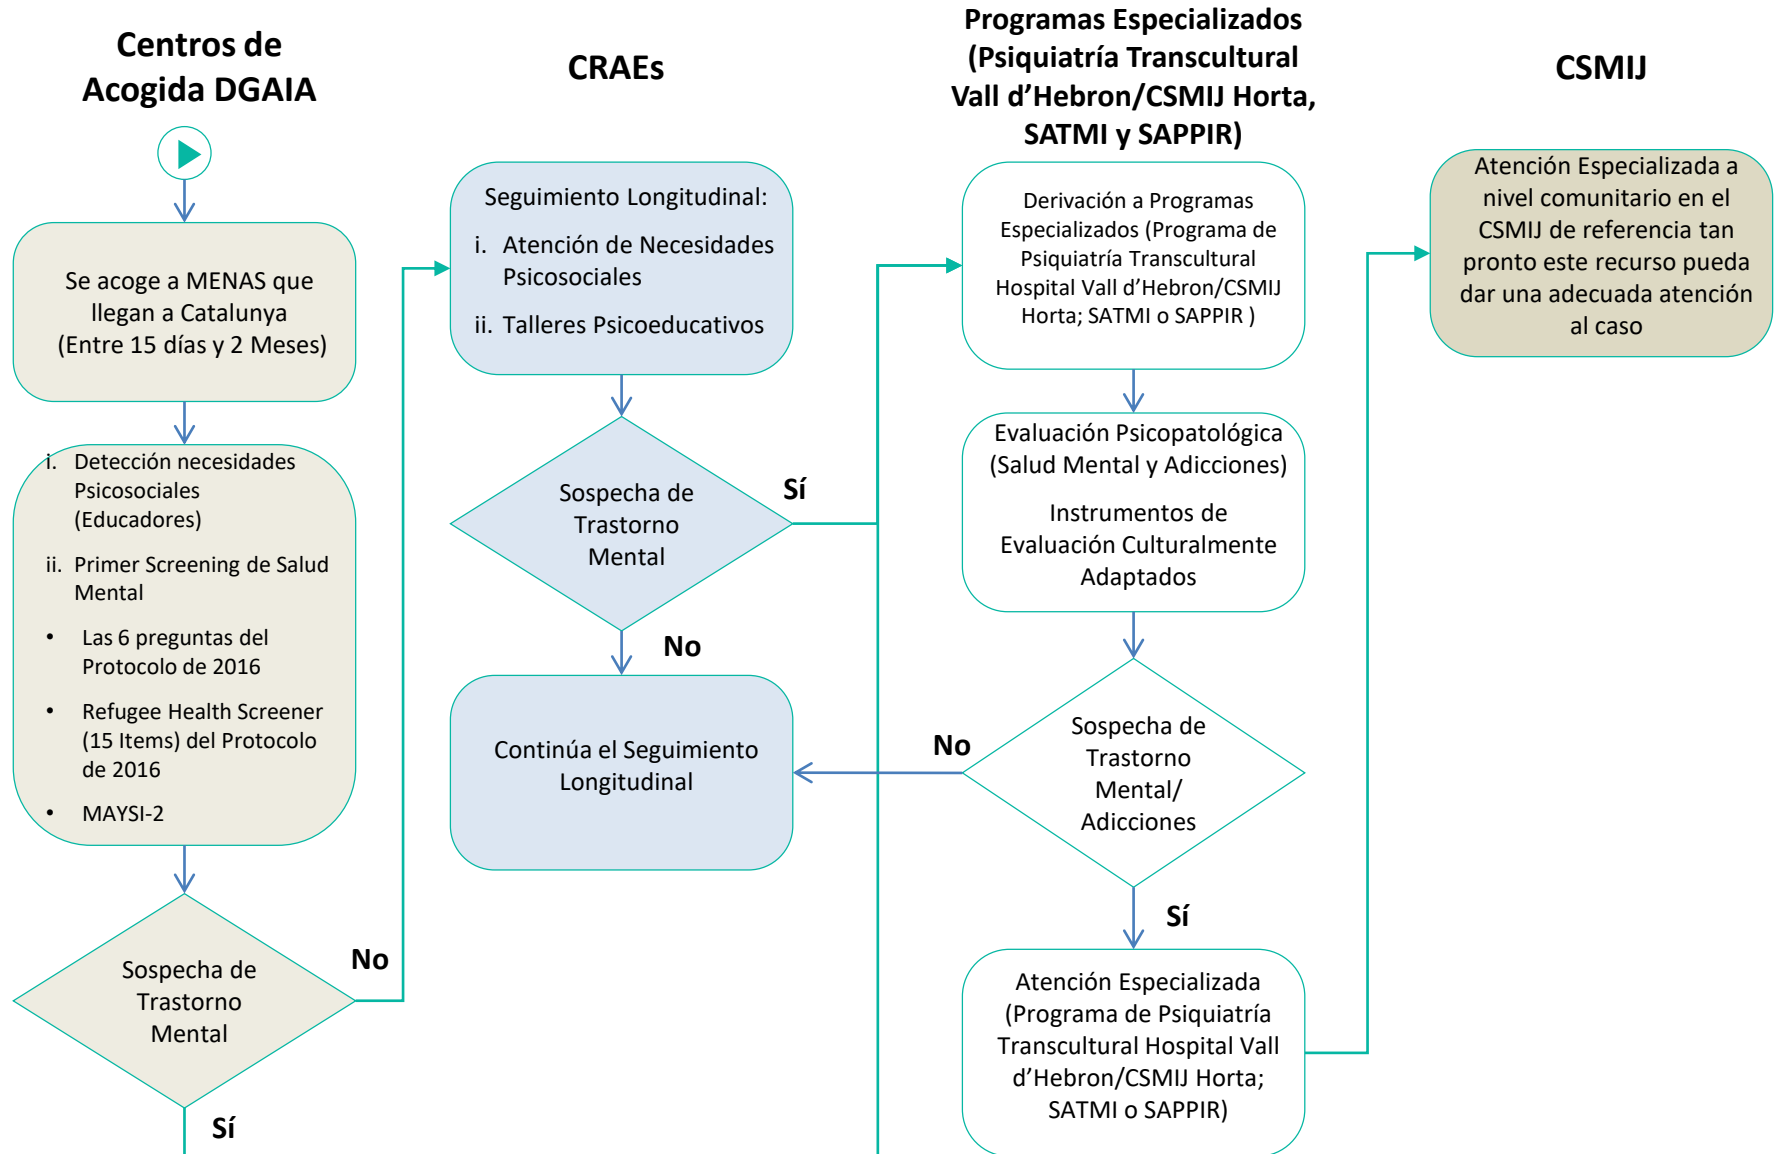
Centros de Acogida DGAIA

CRAEs

Programas Especializados (Psiquiatría Transcultural Vall d'Hebron/CSMIJ Horta, SATMI y SAPPIR)

CSMIJ

Se acoge a MENAS que llegan a Catalunya (Entre 15 días y 2 Meses)

i. Detección necesidades Psicosociales (Educadores)

ii. Primer Screening de Salud Mental

• Las 6 preguntas del Protocolo de 2016

• Refugee Health Screener (15 Items) del Protocolo de 2016

• MAYSI-2

Sospecha de Trastorno Mental

No

Sí

Seguimiento Longitudinal:

i. Atención de Necesidades Psicosociales

ii. Talleres Psicoeducativos

Sospecha de Trastorno Mental

Sí

No

Continúa el Seguimiento Longitudinal

Derivación a Programas Especializados (Programa de Psiquiatría Transcultural Hospital Vall d'Hebron/CSMIJ Horta; SATMI o SAPPIR )

Evaluación Psicopatológica (Salud Mental y Adicciones)

Instrumentos de Evaluación Culturalmente Adaptados

No

Sospecha de Trastorno Mental/ Adicciones

Sí

Atención Especializada (Programa de Psiquiatría Transcultural Hospital Vall d'Hebron/CSMIJ Horta; SATMI o SAPPIR)

Atención Especializada a nivel comunitario en el CSMIJ de referencia tan pronto este recurso pueda dar una adecuada atención al caso